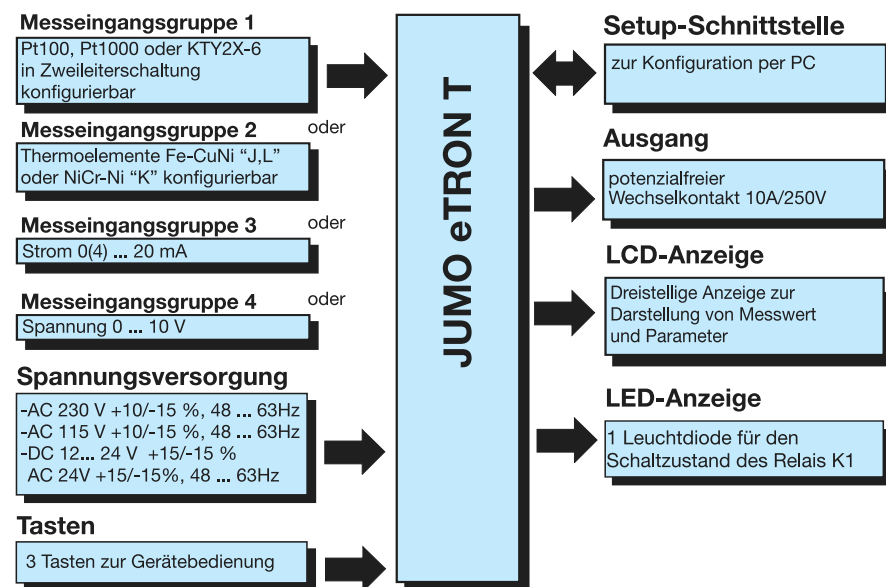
Messeingangsgruppe 1

Pt100, Pt1000 oder KTY2X-6 in Zweileiterschaltung konfigurierbar

Messeingangsgruppe 2

oder

Thermoelemente Fe-CuNi “J,L” oder NiCr-Ni “K” konfigurierbar

Messeingangsgruppe 3

oder

Strom 0(4) ... 20 mA

Messeingangsgruppe 4

oder

Spannung 0 ... 10 V

Spannungsversorgung

-AC 230 V +10/-15 %, 48 ... 63Hz
-AC 115 V +10/-15 %, 48 ... 63Hz
-DC 12... 24 V +15/-15 %
AC 24V +15/-15%, 48 ... 63Hz

Tasten

3 Tasten zur Gerätebedienung

JUMO eTRON T

Setup-Schnittstelle

zur Konfiguration per PC

Ausgang

potenzialfreier Wechselkontakt 10A/250V

LCD-Anzeige

Dreistellige Anzeige zur Darstellung von Messwert und Parameter

LED-Anzeige

1 Leuchtdiode für den Schaltzustand des Relais K1